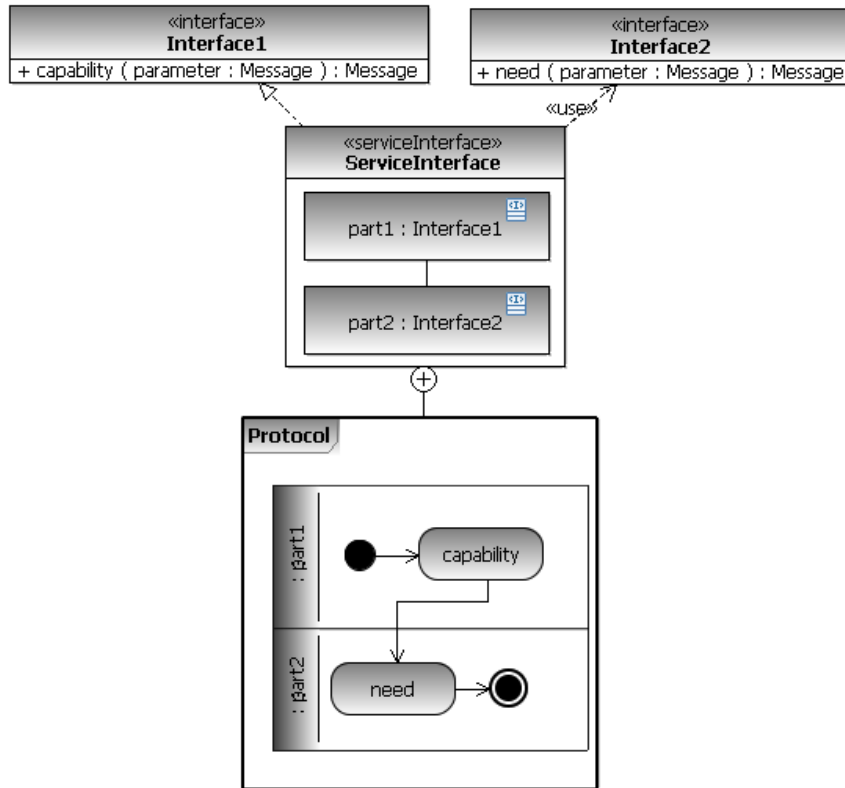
«interface»
Interface1
+ capability ( parameter : Message ) : Message

«interface»
Interface2
+ need ( parameter : Message ) : Message

«use»

«serviceInterface»
ServiceInterface

part1 : Interface1

part2 : Interface2

Protocol

: part1

capability

: part2

need